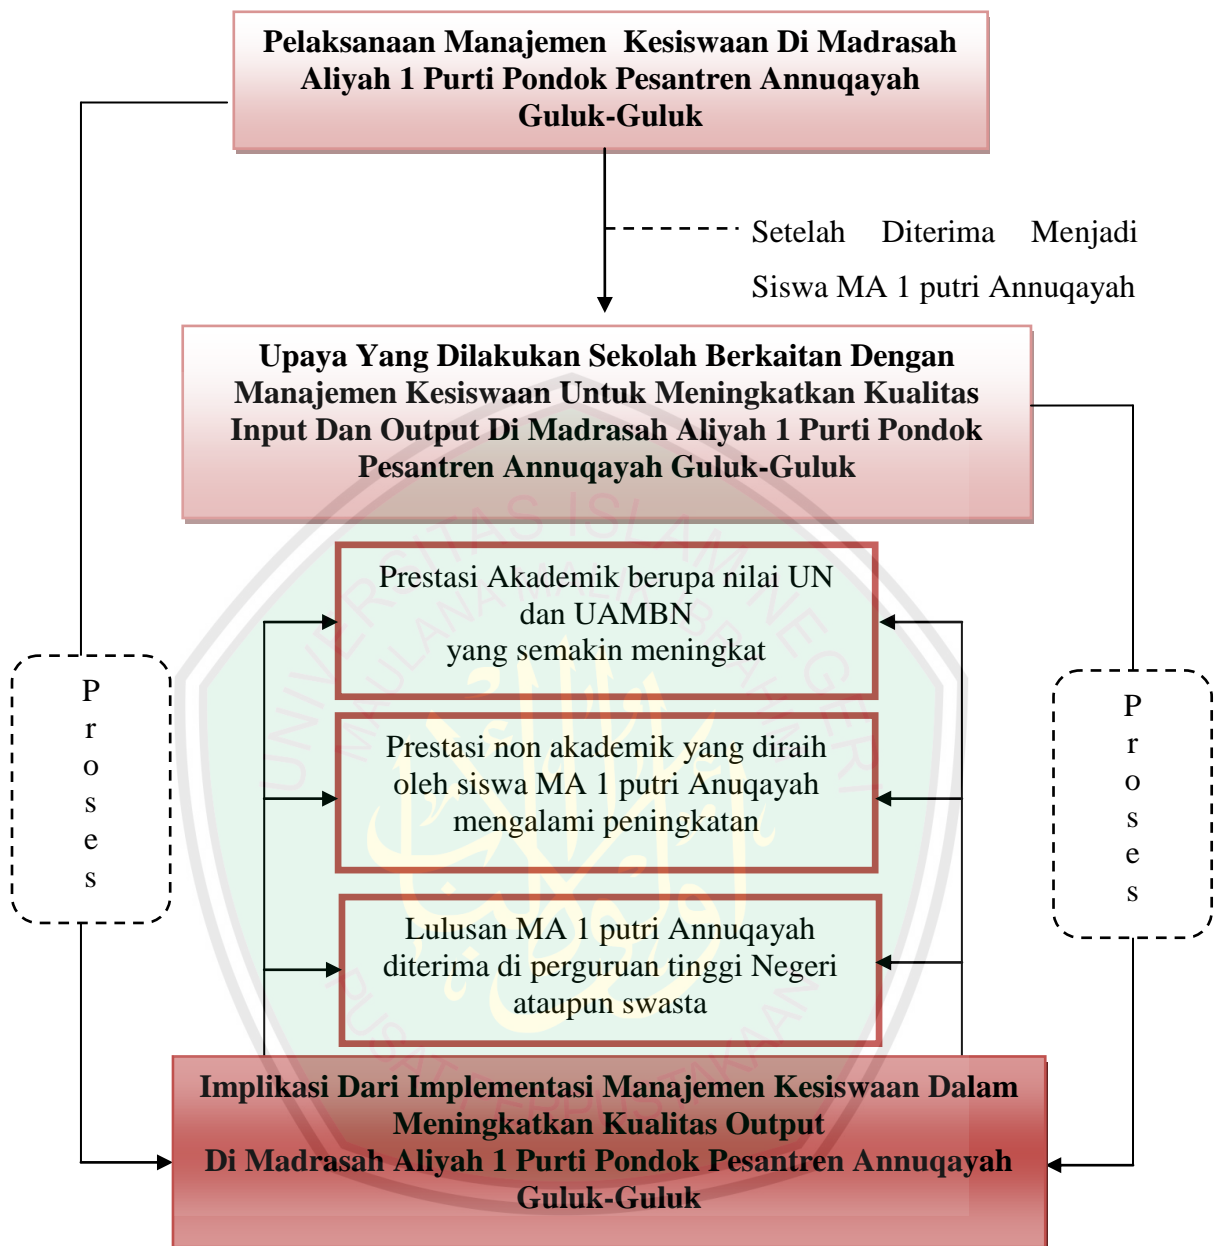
Pelaksanaan Manajemen Kesiswaan Di Madrasah Aliyah 1 Purti Pondok Pesantren Annuqayah Guluk-Guluk

Setelah Diterima Menjadi Siswa MA 1 putri Annuqayah

Upaya Yang Dilakukan Sekolah Berkaitan Dengan Manajemen Kesiswaan Untuk Meningkatkan Kualitas Input Dan Output Di Madrasah Aliyah 1 Purti Pondok Pesantren Annuqayah Guluk-Guluk

P r o s e s

Prestasi Akademik berupa nilai UN dan UAMBN yang semakin meningkat

Prestasi non akademik yang diraih oleh siswa MA 1 putri Anuqayah mengalami peningkatan

Lulusan MA 1 putri Annuqayah diterima di perguruan tinggi Negeri ataupun swasta

P r o s e s

Implikasi Dari Implementasi Manajemen Kesiswaan Dalam Meningkatkan Kualitas Output Di Madrasah Aliyah 1 Purti Pondok Pesantren Annuqayah Guluk-Guluk